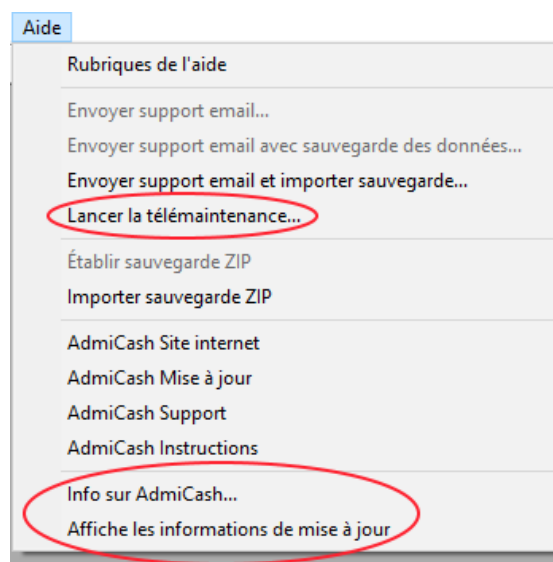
Aide

Rubriques de l'aide

Envoyer support email...
Envoyer support email avec sauvegarde des données...
Envoyer support email et importer sauvegarde...
Lancer la télémaintenance...

Établir sauvegarde ZIP
Importer sauvegarde ZIP

AdmiCash Site internet
AdmiCash Mise à jour
AdmiCash Support
AdmiCash Instructions

Info sur AdmiCash...
Affiche les informations de mise à jour